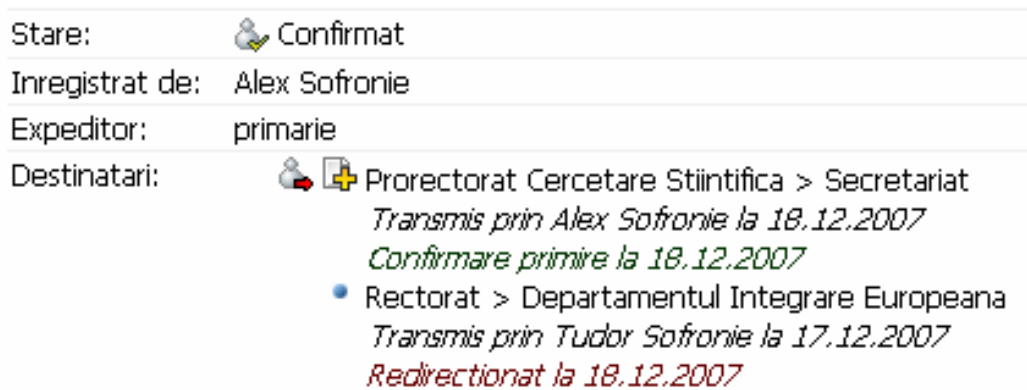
| Stare: | Confirmat |
|---|---|
| Inregistrat de: | Alex Sofronie |
| Expeditor: | primarie |
| Destinatari: | Prorectorat Cercetare Stiintifica > Secretariat<br>*Transmis prin Alex Sofronie la 18.12.2007*<br>*Confirmare primire la 18.12.2007*<br>• Rectorat > Departamentul Integrare Europeana<br>*Transmis prin Tudor Sofronie la 17.12.2007*<br>*Redirectionat la 18.12.2007* |